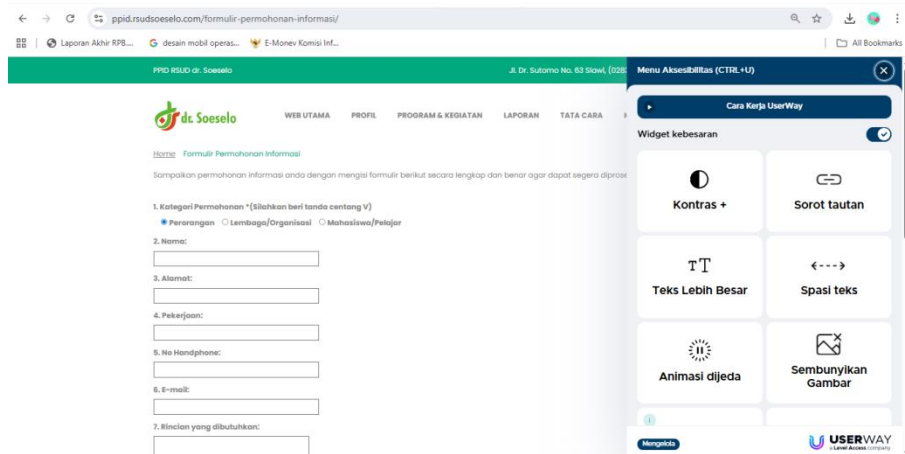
ppid.rsudsoeselo.com/formulir-permohonan-informasi/

Laporan Akhir RPB... desain mobil operas... E-Monev Komisi Inf... All Bookmarks

PPID RSUD dr. Soeselo

Jl. Dr. Sutomo No. 63 Slawi, (028

dr. Soeselo

WEB UTAMA PROFIL PROGRAM & KEGIATAN LAPORAN TATA CARA

Home Formulir Permohonan Informasi

Sampaikan permohonan informasi anda dengan mengisi formulir berikut secara lengkap dan benar agar dapat segera dipros

1. Kategori Permohonan *(Silahkan beri tanda centang V)

Perorangan Lembaga/Organisasi Mahasiswa/Pelajar

2. Nama:

3. Alamat:

4. Pekerjaan:

5. No Handphone:

6. E-mail:

7. Rincian yang dibutuhkan:

Menu Aksesibilitas (CTRL+U)

Cara Kerja UserWay

Widget kebesaran

Kontras +

Sorot tautan

Teks Lebih Besar

Spasi teks

Animasi dijeda

Sembunyikan Gambar

Mengelola

USERWAY
a Level Access company